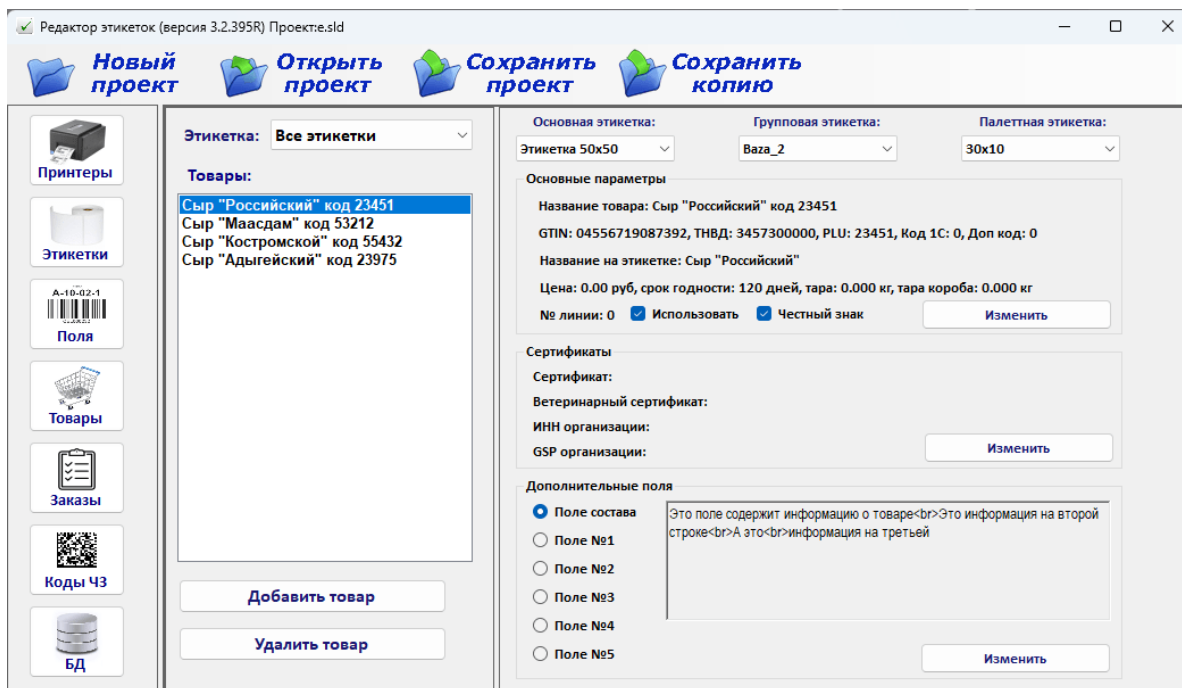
Редактор этикеток (версия 3.2.395R) Проект:e.sld

Новый проект
Открыть проект
Сохранить проект
Сохранить копию

Принтеры
Этикетки
A-10-02-1
Поля
Товары
Заказы
Коды ЧЗ
БД

Этикетка: Все этикетки

Товары:
Сыр "Российский" код 23451
Сыр "Маасдам" код 53212
Сыр "Костромской" код 55432
Сыр "Адыгейский" код 23975

Добавить товар
Удалить товар

Основная этикетка: Этикетка 50x50
Групповая этикетка: Baza_2
Палетная этикетка: 30x10

Основные параметры
Название товара: Сыр "Российский" код 23451
GTIN: 04556719087392, ТНВД: 3457300000, PLU: 23451, Код 1С: 0, Доп код: 0
Название на этикетке: Сыр "Российский"
Цена: 0.00 руб, срок годности: 120 дней, тара: 0.000 кг, тара короба: 0.000 кг
№ линии: 0 Использовать Честный знак
Изменить

Сертификаты
Сертификат:
Ветеринарный сертификат:
ИНН организации:
GSP организации:
Изменить

Дополнительные поля
Поле состава
Поле №1
Поле №2
Поле №3
Поле №4
Поле №5
Это поле содержит информацию о товаре<br>Это информация на второй строке<br>А это<br>информация на третьей
Изменить